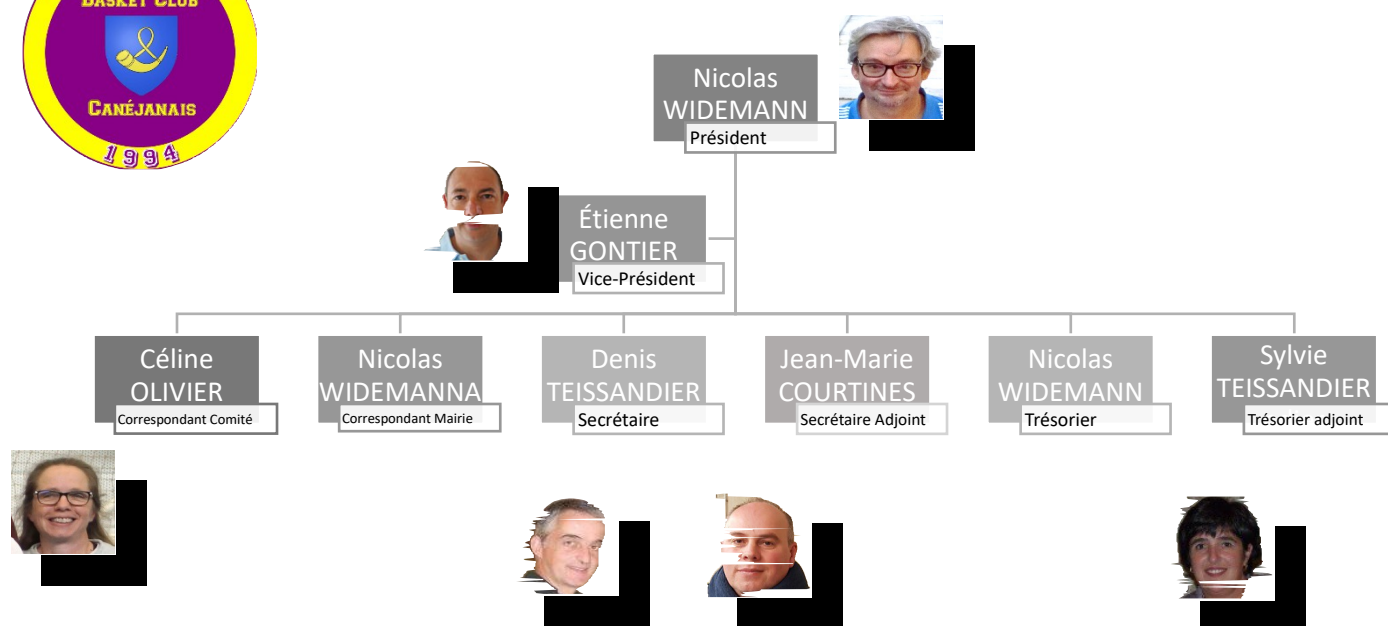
Basket Club
Canéjanais
1994

Nicolas WIDEMANN
Président

Étienne GONTIER
Vice-Président

Céline OLIVIER
Correspondant Comité

Nicolas WIDEMANNA
Correspondant Mairie

Denis TEISSANDIER
Secrétaire

Jean-Marie COURTINES
Secrétaire Adjoint

Nicolas WIDEMANN
Trésorier

Sylvie TEISSANDIER
Trésorier adjoint